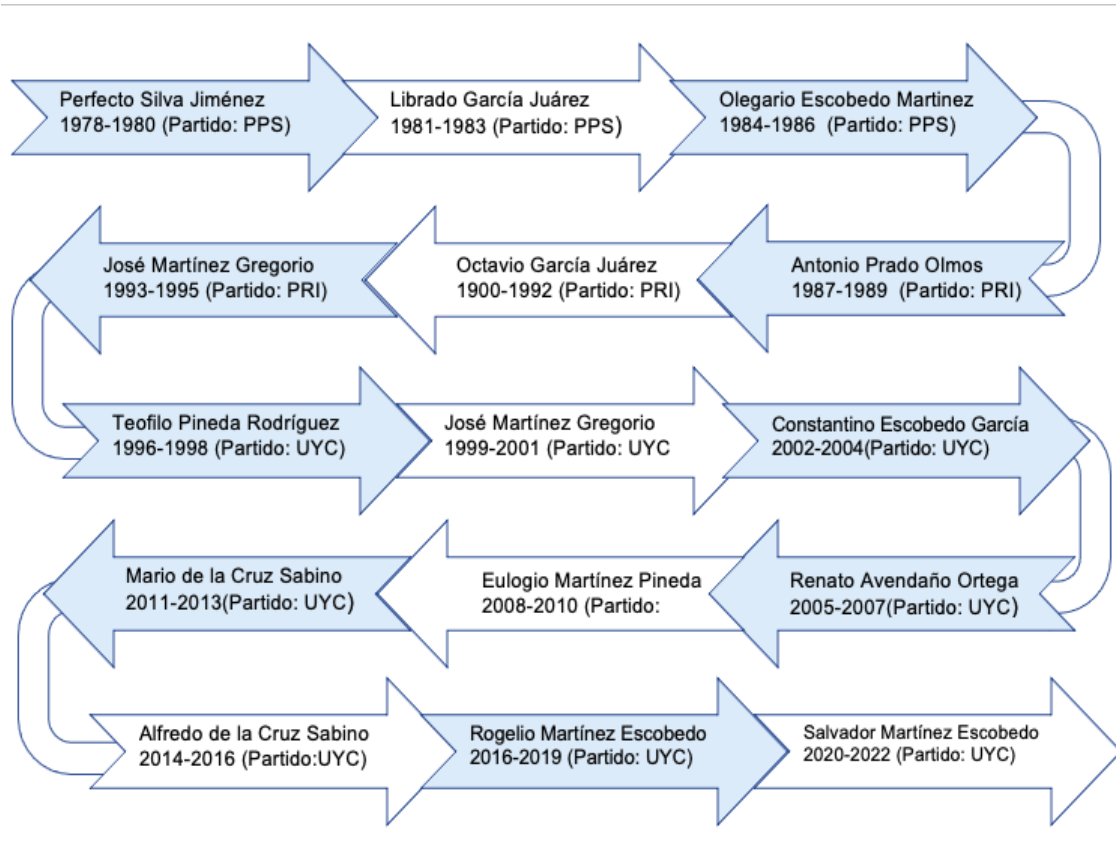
Perfecto Silva Jiménez
1978-1980 (Partido: PPS)

Librado García Juárez
1981-1983 (Partido: PPS)

Olegario Escobedo Martinez
1984-1986 (Partido: PPS)

Antonio Prado Olmos
1987-1989 (Partido: PRI)

Octavio García Juárez
1900-1992 (Partido: PRI)

José Martínez Gregorio
1993-1995 (Partido: PRI)

Teofilo Pineda Rodríguez
1996-1998 (Partido: UYC)

José Martínez Gregorio
1999-2001 (Partido: UYC

Constantino Escobedo García
2002-2004(Partido: UYC)

Renato Avendaño Ortega
2005-2007(Partido: UYC)

Eulogio Martínez Pineda
2008-2010 (Partido:

Mario de la Cruz Sabino
2011-2013(Partido: UYC)

Alfredo de la Cruz Sabino
2014-2016 (Partido:UYC)

Rogelio Martínez Escobedo
2016-2019 (Partido: UYC)

Salvador Martínez Escobedo
2020-2022 (Partido: UYC)